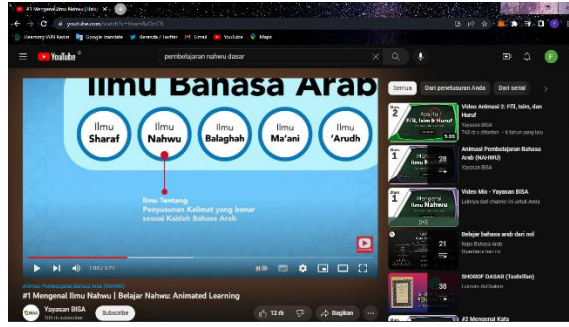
#1 Mengenal Ilmu Nahwu | Bel...

youtube.com/watch?v=...

Learning With Kevin  Google Translate  Beranda / Twitter  Gmail  YouTube  Maps

YouTube

pembelajaran nahwu dasar

Ilmu Bahasa Arab

Ilmu Sharaf

Ilmu Nahwu

Ilmu Balaghah

Ilmu Ma'ani

Ilmu 'Arudh

Ilmu Tentang Penyusunan Kalimat yang benar sesuai Kaidah Bahasa Arab

1:00 / 2:27

Animasi Pembelajaran Bahasa Arab (NAHWU)

#1 Mengenal Ilmu Nahwu | Belajar Nahwu: Animated Learning

Yayasan BISA

Subscribe

12 rb

Bagikan

Semua

Dari penelusuran Anda

Dari serial

Video Animasi 2: FI'il, Isim, dan Huruf

Yayasan BISA

743 rb x ditonton · 4 tahun yang lalu

5:55

Animasi Pembelajaran Bahasa Arab (NAHWU)

Yayasan BISA

28

Video Mix - Yayasan BISA

Lainnya dari channel ini untuk Anda

Mengenal Ilmu Nahwu

Belajar bahasa arab dari nol

Kapo Bahasa Arab

21

SHOROF DASAR (Tashrifan)

38

#2 Mengenal Kata